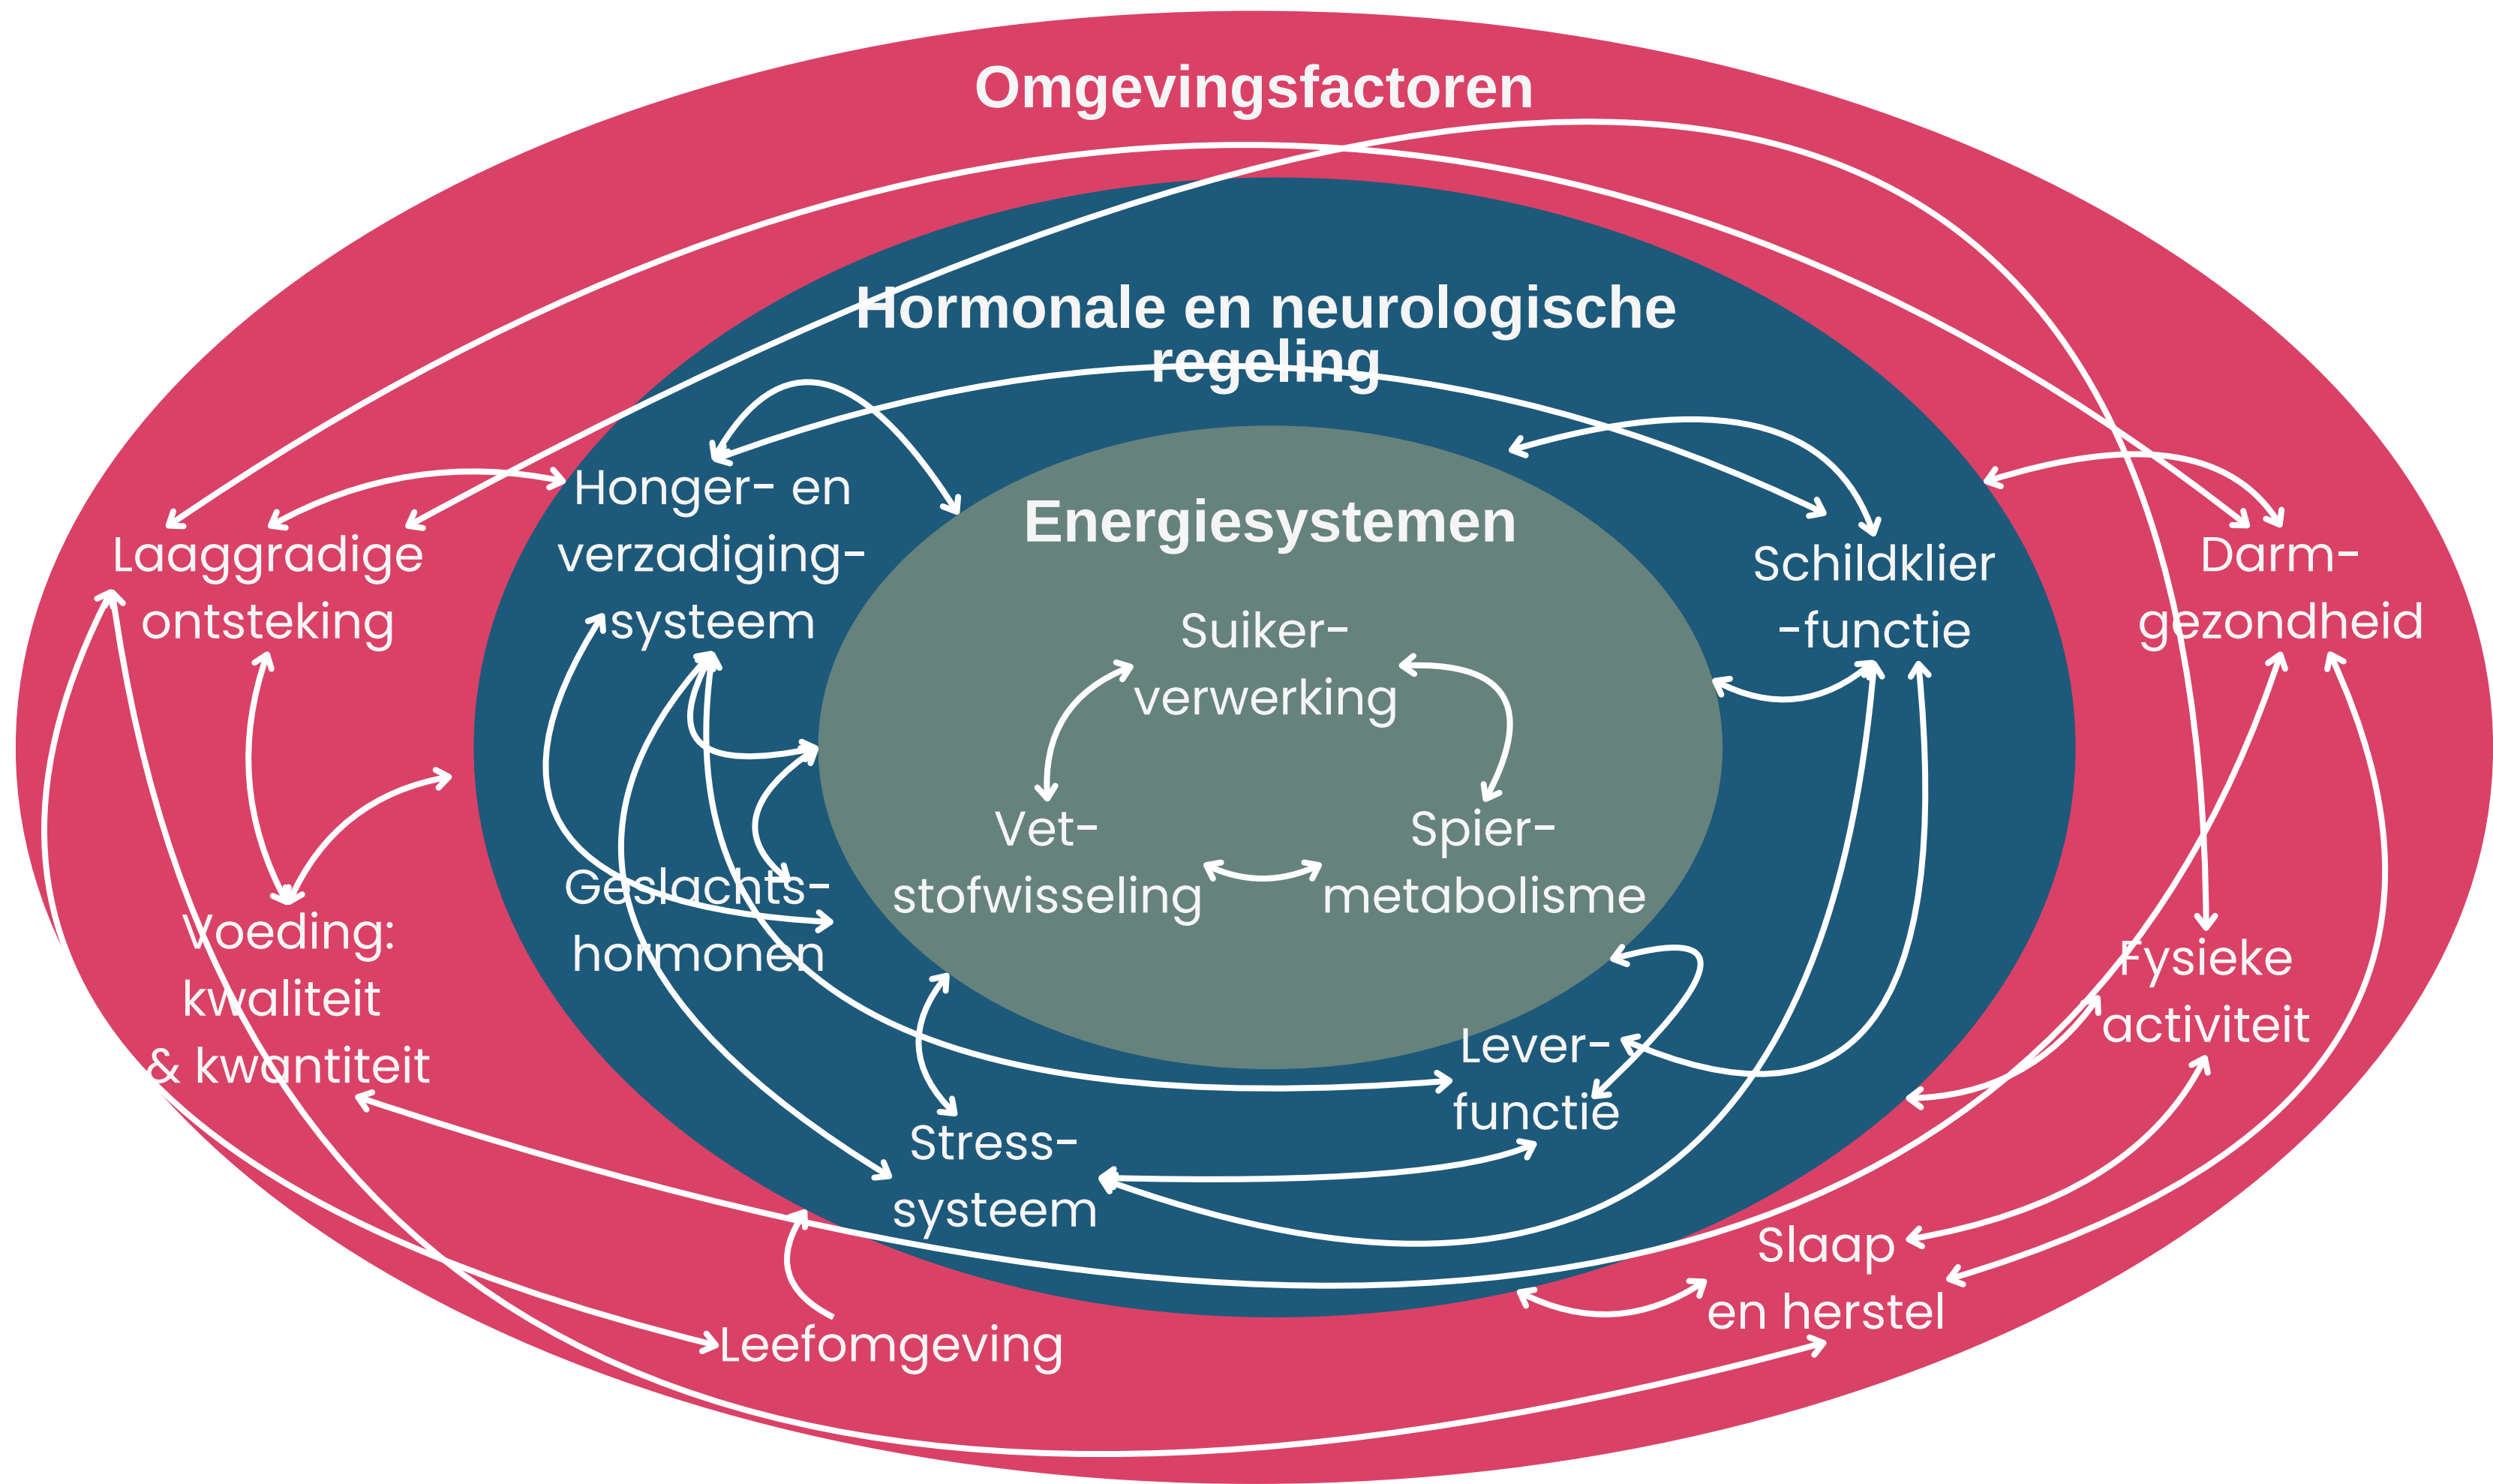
Omgevingsfactoren

Hormonale en neurologische regeling

Energiesystemen

Laaggradige ontsteking

Honger- en verzadiging-systeem

Schildklier -functie

Darm-gezondheid

Suiker-verwerking

Vet-stofwisseling

Spier-metabolisme

Geslachts-hormonen

Voeding: kwaliteit & kwantiteit

Fysieke activiteit

Lever-functie

Stress-systeem

Slaap en herstel

Leefomgeving